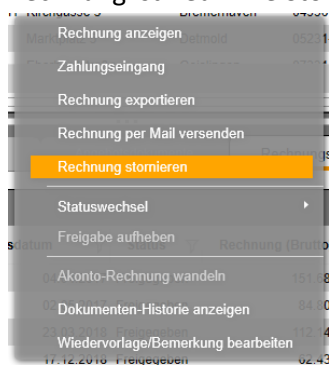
Rechnung anzeigen
Zahlungseingang
Rechnung exportieren
Rechnung per Mail versenden
Rechnung stornieren
Statuswechsel
Freigabe aufheben
Akonto-Rechnung wandeln
Dokumenten-Historie anzeigen
Wiedervorlage/Bemerkung bearbeiten